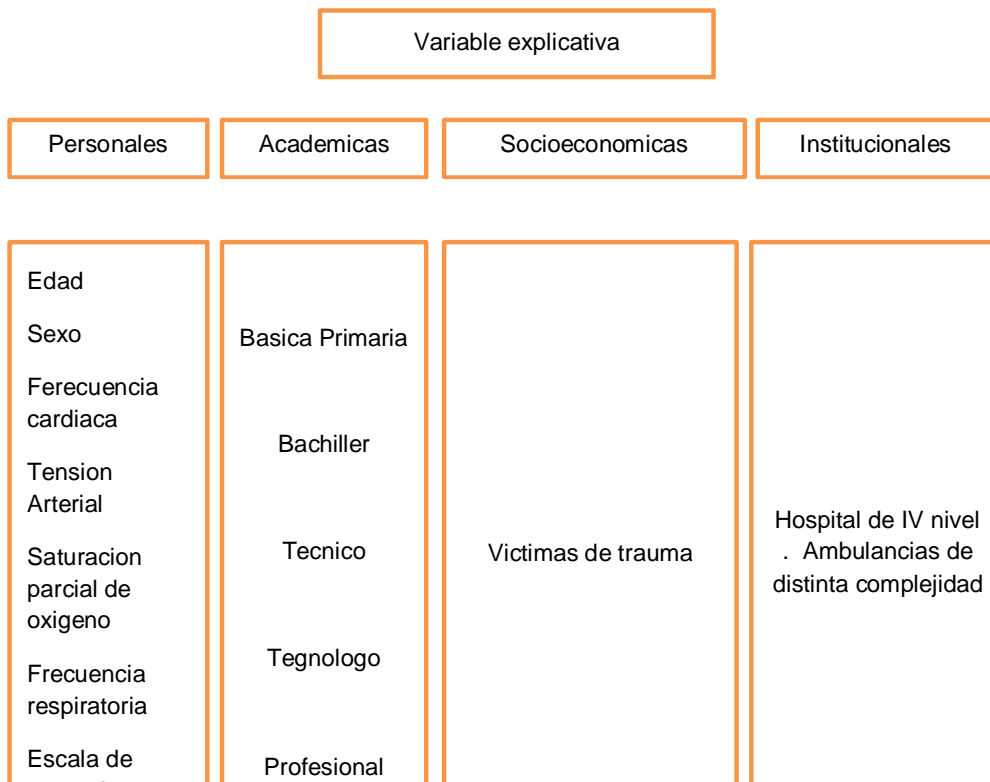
Variable explicativa

Personales

Academicas

Socioeconomicas

Institucionales

Edad

Sexo

Ferecuencia cardiaca

Tension Arterial

Saturacion parcial de oxigeno

Frecuencia respiratoria

Escala de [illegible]

Basica Primaria

Bachiller

Tecnico

Tegnologo

Profesional

Victimas de trauma

Hospital de IV nivel . Ambulancias de distinta complejidad